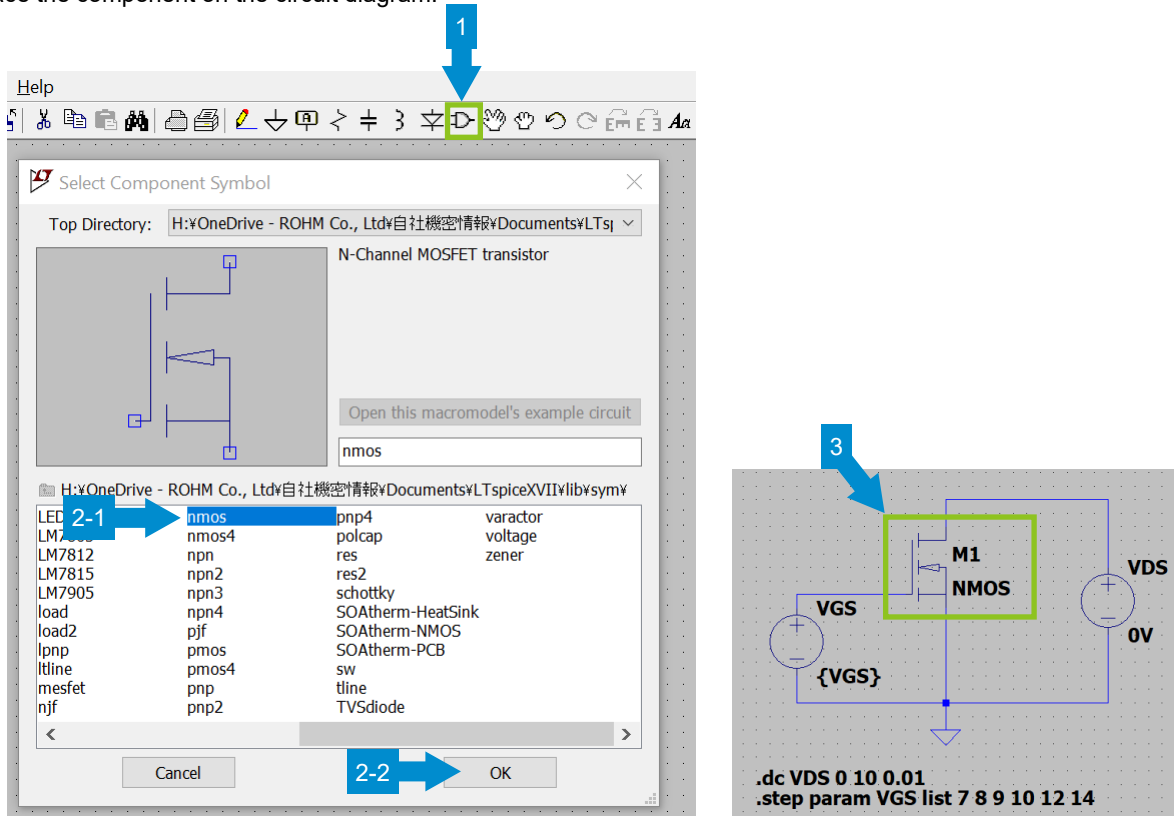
1

Help

Select Component Symbol

Top Directory: H:¥OneDrive - ROHM Co., Ltd¥自社機密情報¥Documents¥LTs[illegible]

N-Channel MOSFET transistor

Open this macromodel's example circuit

nmos

H:¥OneDrive - ROHM Co., Ltd¥自社機密情報¥Documents¥LTspiceXVII¥lib¥sym¥

2-1

| LED | nmos | pnp4 | varactor |
|---|---|---|---|
| LM7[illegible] | nmos4 | polcap | voltage |
| LM7812 | npn | res | zener |
| LM7815 | npn2 | res2 | |
| LM7905 | npn3 | schottky | |
| load | npn4 | SOAtherm-HeatSink | |
| load2 | pjf | SOAtherm-NMOS | |
| lpnp | pmos | SOAtherm-PCB | |
| ltline | pmos4 | sw | |
| mesfet | pnp | tline | |
| njf | pnp2 | TVSdiode | |

Cancel

2-2

OK

3

M1
NMOS

VGS

{VGS}

VDS

0V

.dc VDS 0 10 0.01
.step param VGS list 7 8 9 10 12 14